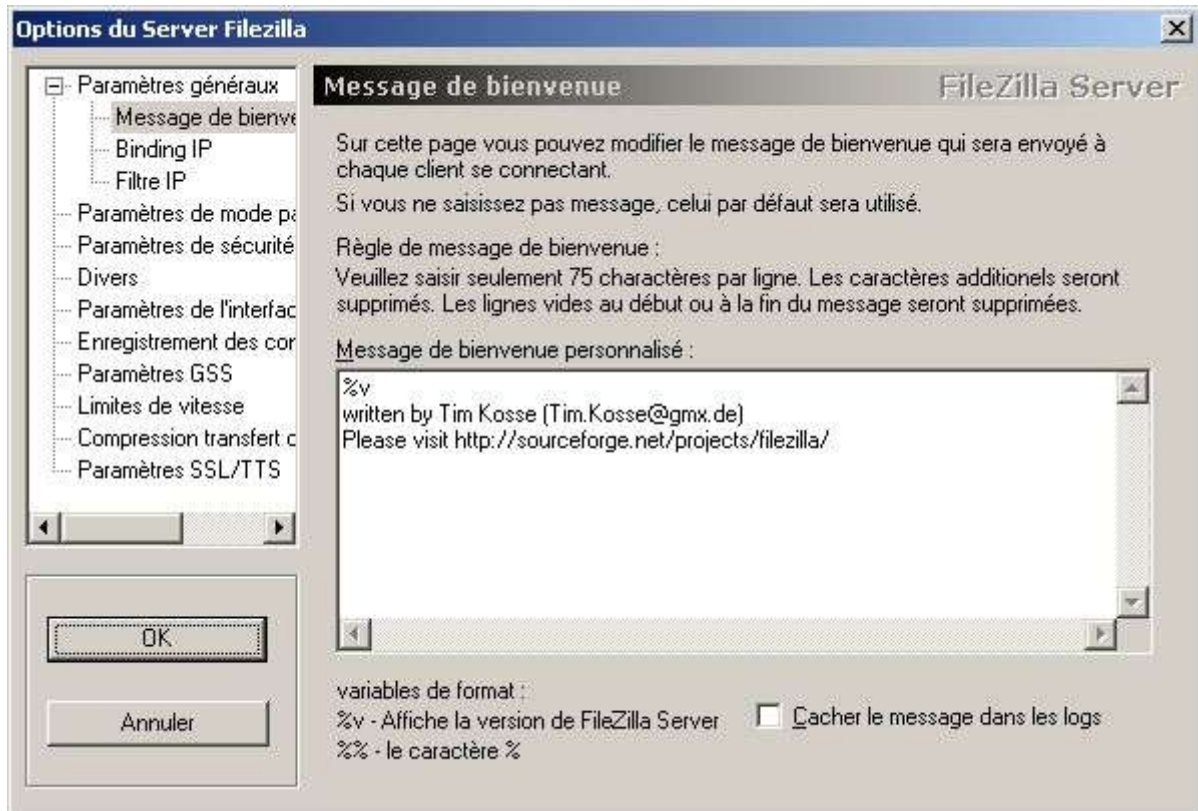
Options du Server Filezilla

Paramètres généraux
Message de bienve
Binding IP
Filtre IP
Paramètres de mode pa
Paramètres de sécurité
Divers
Paramètres de l'interfac
Enregistrement des cor
Paramètres GSS
Limites de vitesse
Compression transfert c
Paramètres SSL/TTS

OK

Annuler

Message de bienvenue

FileZilla Server

Sur cette page vous pouvez modifier le message de bienvenue qui sera envoyé à chaque client se connectant.

Si vous ne saisissez pas message, celui par défaut sera utilisé.

Règle de message de bienvenue :
Veuillez saisir seulement 75 charactères par ligne. Les caractères additionels seront supprimés. Les lignes vides au début ou à la fin du message seront supprimées.

Message de bienvenue personnalisé :

%v
written by Tim Kosse (Tim.Kosse@gmx.de)
Please visit http://sourceforge.net/projects/filezilla/

variables de format :
%v - Affiche la version de FileZilla Server
%% - le caractère %

Cacher le message dans les logs